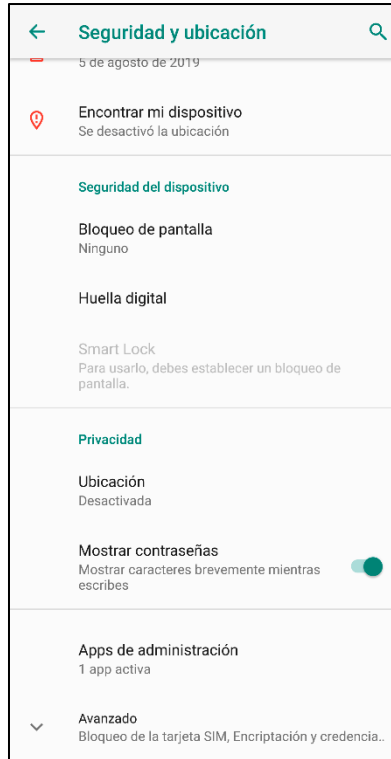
Seguridad y ubicación

5 de agosto de 2019

Encontrar mi dispositivo
Se desactivó la ubicación

Seguridad del dispositivo

Bloqueo de pantalla
Ninguno

Huella digital

Smart Lock
Para usarlo, debes establecer un bloqueo de pantalla.

Privacidad

Ubicación
Desactivada

Mostrar contraseñas
Mostrar caracteres brevemente mientras escribes

Apps de administración
1 app activa

Avanzado
Bloqueo de la tarjeta SIM, Encriptación y credencia..